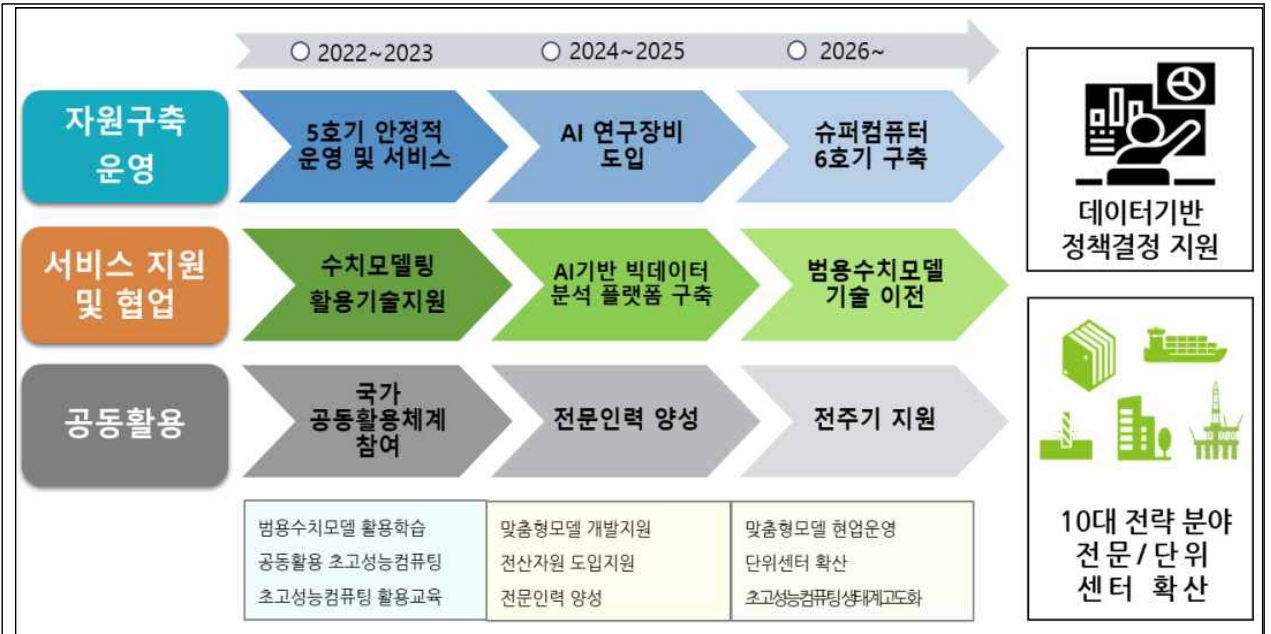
○ 2022~2023
○ 2024~2025
○ 2026~

자원구축 운영
5호기 안정적 운영 및 서비스
AI 연구장비 도입
슈퍼컴퓨터 6호기 구축

서비스 지원 및 협업
수치모델링 활용기술지원
AI기반 빅데이터 분석 플랫폼 구축
범용수치모델 기술 이전

공동활용
국가 공동활용체계 참여
전문인력 양성
전주기 지원

범용수치모델 활용학습
공동활용 초고성능컴퓨팅
초고성능컴퓨팅 활용교육

맞춤형모델 개발지원
전산자원 도입지원
전문인력 양성

맞춤형모델 현업운영
단위센터 확산
초고성능컴퓨팅생태계고도화

데이터기반 정책결정 지원

10대 전략 분야 전문/단위 센터 확산